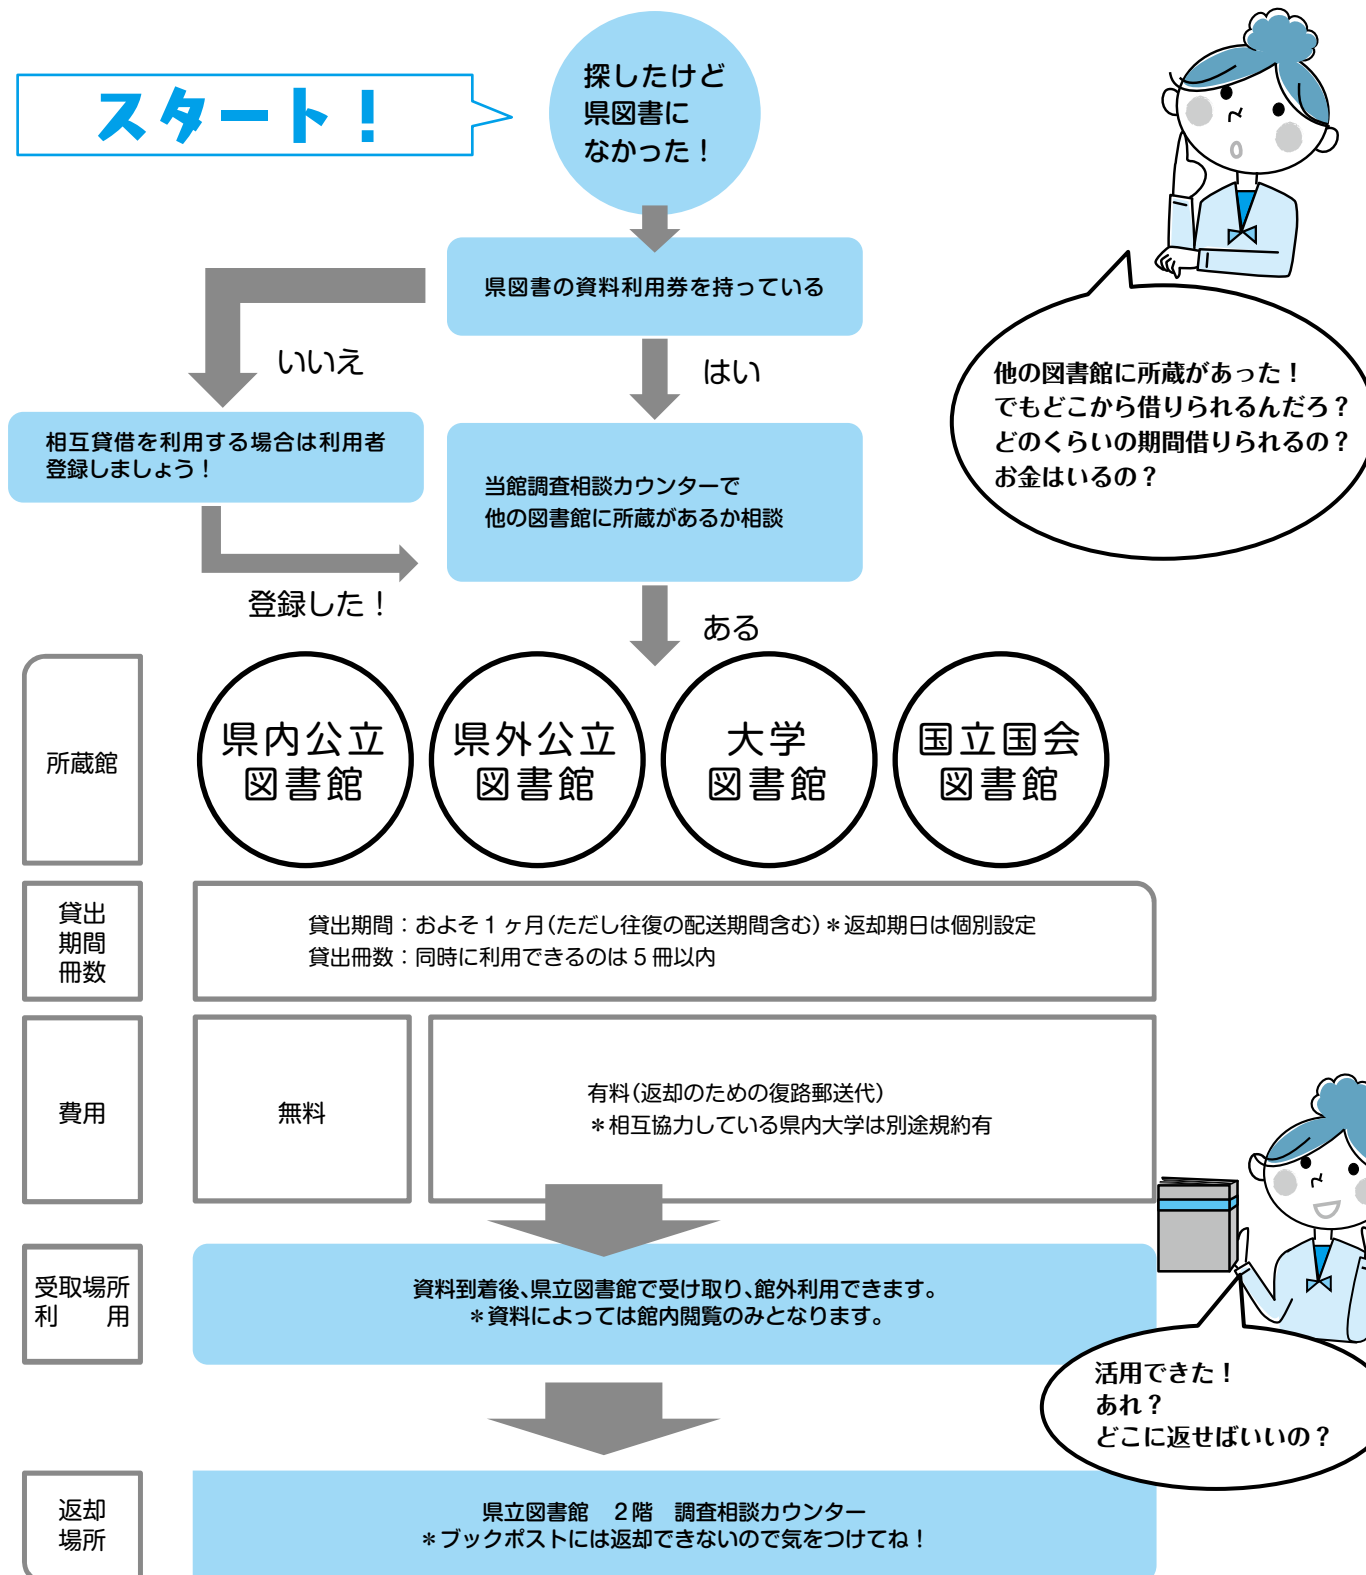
スタート！

探したけど
県図書に
なかった！

県図書の資料利用券を持っている

いいえ

はい

相互貸借を利用する場合は利用者登録しましょう！

当館調査相談カウンターで
他の図書館に所蔵があるか相談

登録した！

ある

他の図書館に所蔵があった！
でもどこから借りられるんだろ？
どのくらいの期間借りられるの？
お金はいるの？

所蔵館

県内公立
図書館

県外公立
図書館

大学
図書館

国立国会
図書館

貸出
期間
冊数

貸出期間：およそ１ヶ月（ただし往復の配送期間含む）＊返却期日は個別設定
貸出冊数：同時に利用できるのは５冊以内

費用

無料

有料（返却のための復路郵送代）
＊相互協力している県内大学は別途規約有

受取場所
利　　用

資料到着後、県立図書館で受け取り、館外利用できます。
＊資料によっては館内閲覧のみとなります。

活用できた！
あれ？
どこに返せばいいの？

返却
場所

県立図書館　２階　調査相談カウンター
＊ブックポストには返却できないので気をつけてね！